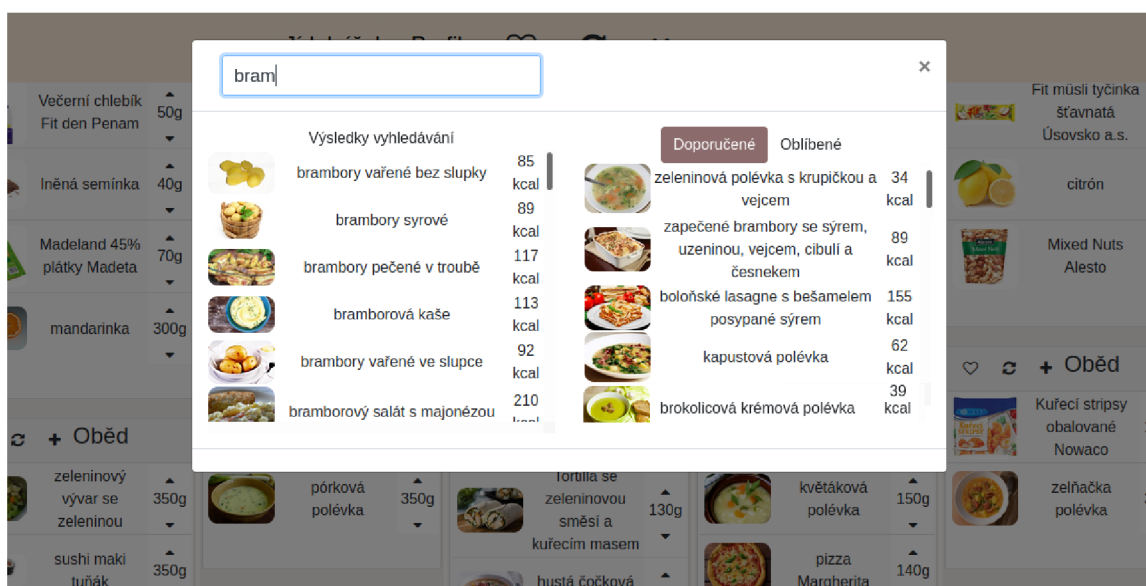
bram

×

Výsledky vyhledávání

brambory vařené bez slupky 85 kcal

brambory syrové 89 kcal

brambory pečené v troubě 117 kcal

bramborová kaše 113 kcal

brambory vařené ve slupce 92 kcal

bramborový salát s majonézou 210 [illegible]

Doporučené Oblíbené

zeleninová polévka s krupičkou a vejcem 34 kcal

zapečené brambory se sýrem, uzeninou, vejcem, cibulí a česnekem 89 kcal

boloňské lasagne s bešamelem posypané sýrem 155 kcal

kapustová polévka 62 kcal

brokolicová krémová polévka 39 kcal

Večerní chlebík Fit den Penam 50g

Lněná semínka 40g

Madeland 45% plátky Madeta 70g

mandarinka 300g

Oběd

zeleninový vývar se zeleninou 350g

sushi maki tuňák 350g

pórková polévka 350g

Tortilla se zeleninovou směsí a kuřecím masem 130g

hustá čočková

květáková polévka 150g

pizza Margherita 140g

Fit müsli tyčinka šťavnatá Úsovsko a.s.

citrón

Mixed Nuts Alesto

Oběd

Kuřecí stripsy obalované Nowaco

zelňačka polévka